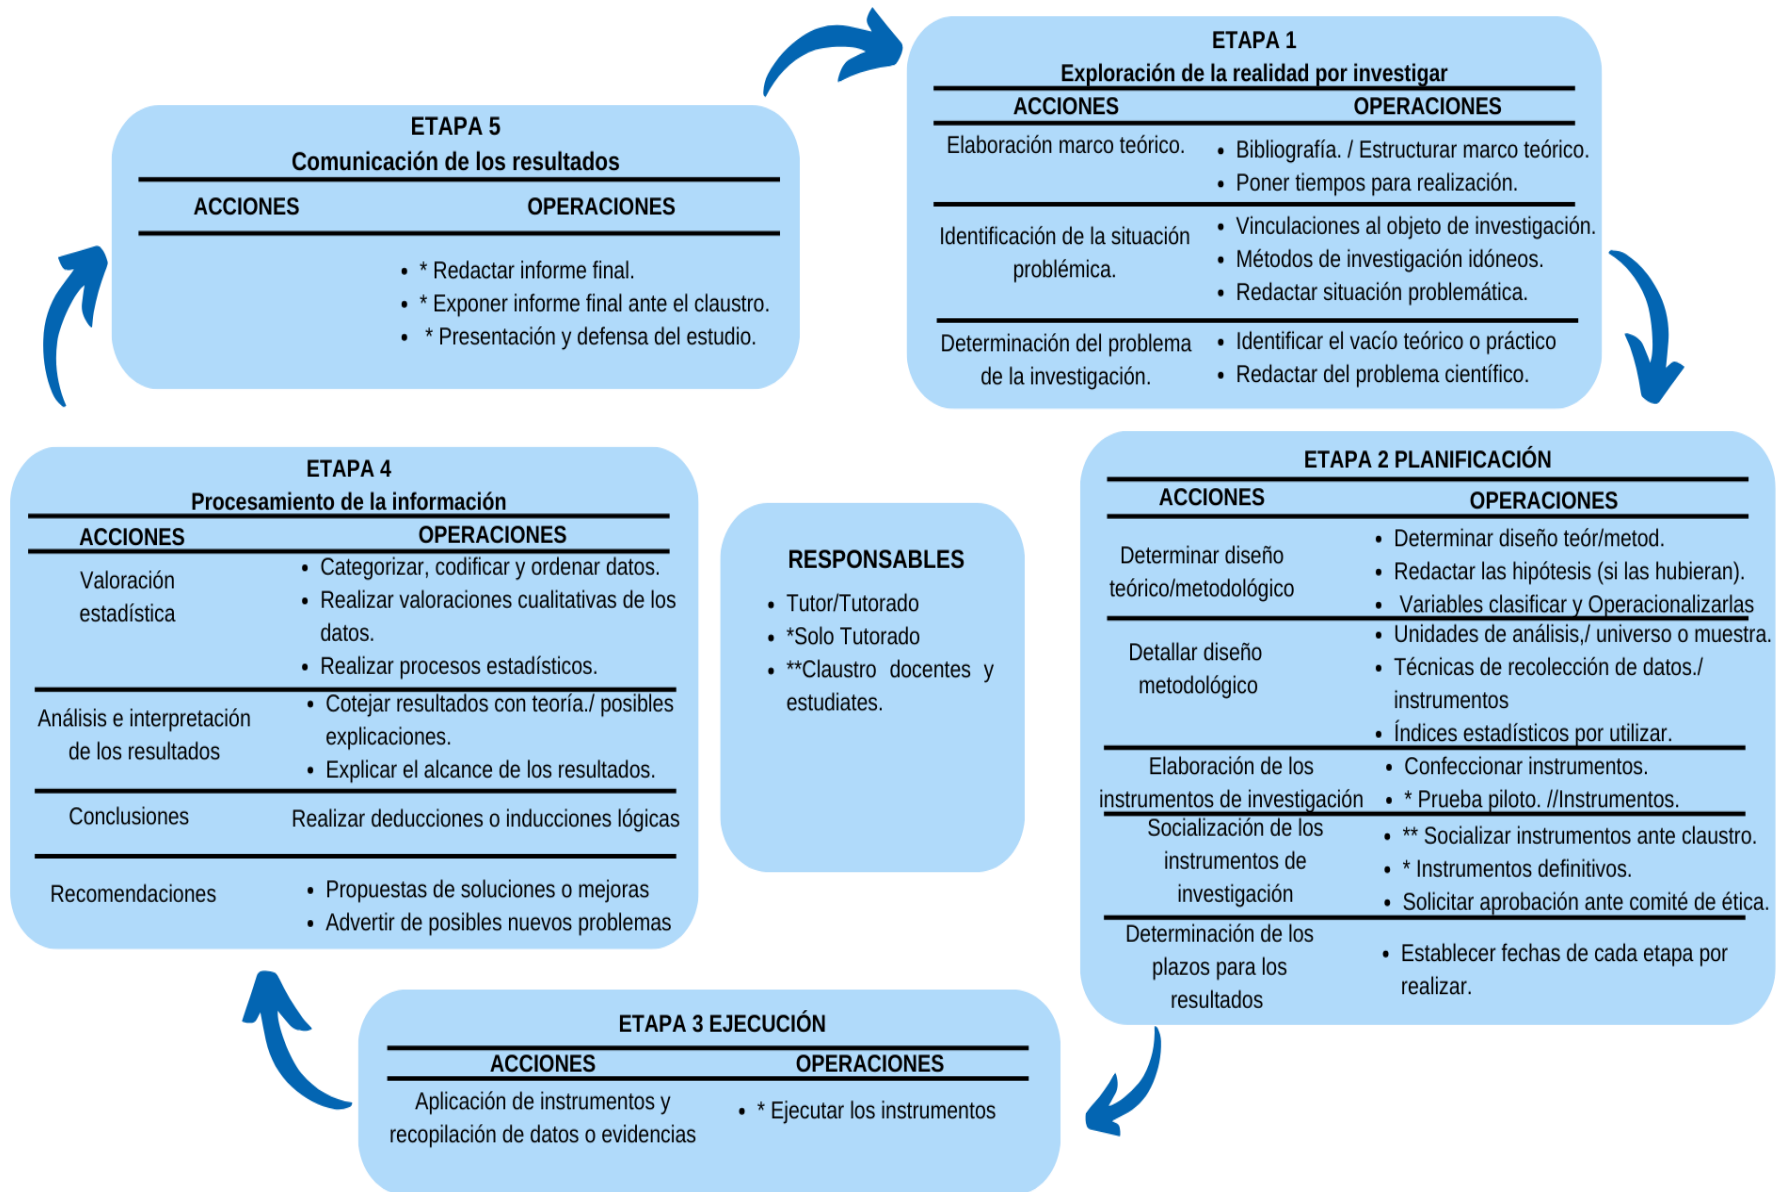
ETAPA 1
Exploración de la realidad por investigar

| ACCIONES | OPERACIONES |
|---|---|
| Elaboración marco teórico. | • Bibliografía. / Estructurar marco teórico. • Poner tiempos para realización. |
| Identificación de la situación problémica. | • Vinculaciones al objeto de investigación. • Métodos de investigación idóneos. • Redactar situación problemática. |
| Determinación del problema de la investigación. | • Identificar el vacío teórico o práctico • Redactar del problema científico. |

ETAPA 2 PLANIFICACIÓN

| ACCIONES | OPERACIONES |
|---|---|
| Determinar diseño teórico/metodológico | • Determinar diseño teór/metod. • Redactar las hipótesis (si las hubieran). • Variables clasificar y Operacionalizarlas |
| Detallar diseño metodológico | • Unidades de análisis,/ universo o muestra. • Técnicas de recolección de datos./ instrumentos • Índices estadísticos por utilizar. |
| Elaboración de los instrumentos de investigación | • Confeccionar instrumentos. • * Prueba piloto. //Instrumentos. |
| Socialización de los instrumentos de investigación | • ** Socializar instrumentos ante claustro. • * Instrumentos definitivos. • Solicitar aprobación ante comité de ética. |
| Determinación de los plazos para los resultados | • Establecer fechas de cada etapa por realizar. |

ETAPA 3 EJECUCIÓN

| ACCIONES | OPERACIONES |
|---|---|
| Aplicación de instrumentos y recopilación de datos o evidencias | • * Ejecutar los instrumentos |

ETAPA 4
Procesamiento de la información

| ACCIONES | OPERACIONES |
|---|---|
| Valoración estadística | • Categorizar, codificar y ordenar datos. • Realizar valoraciones cualitativas de los datos. • Realizar procesos estadísticos. |
| Análisis e interpretación de los resultados | • Cotejar resultados con teoría./ posibles explicaciones. • Explicar el alcance de los resultados. |
| Conclusiones | Realizar deducciones o inducciones lógicas |
| Recomendaciones | • Propuestas de soluciones o mejoras • Advertir de posibles nuevos problemas |

ETAPA 5
Comunicación de los resultados

| ACCIONES | OPERACIONES |
|---|---|
| | • * Redactar informe final. • * Exponer informe final ante el claustro. • * Presentación y defensa del estudio. |

RESPONSABLES
• Tutor/Tutorado
• *Solo Tutorado
• **Claustro docentes y estudiates.